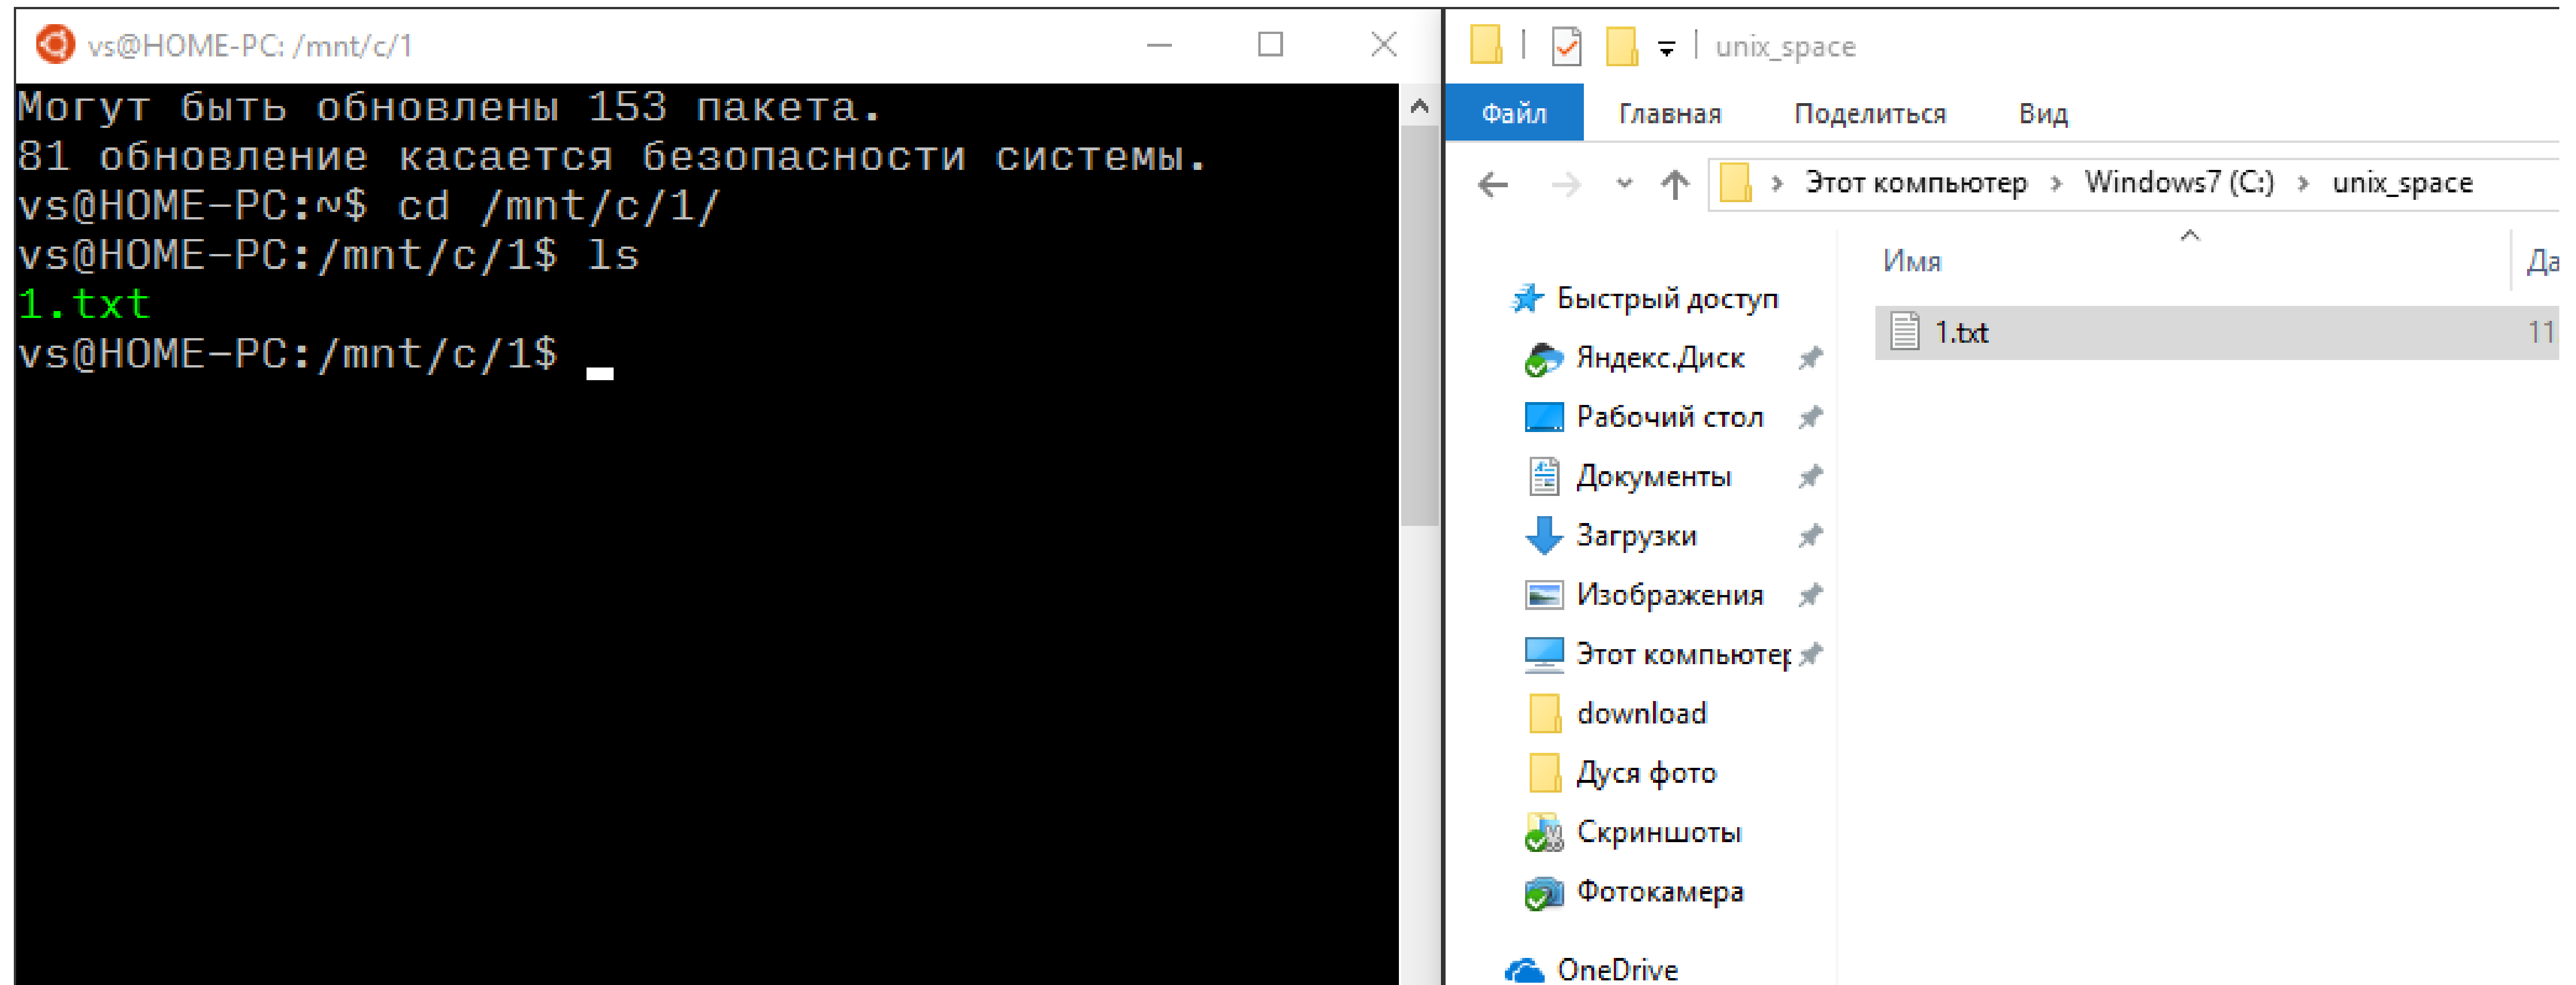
vs@HOME-PC: /mnt/c/1

Могут быть обновлены 153 пакета.
81 обновление касается безопасности системы.
vs@HOME-PC:~$ cd /mnt/c/1/
vs@HOME-PC:/mnt/c/1$ ls
1.txt
vs@HOME-PC:/mnt/c/1$

unix_space

Файл Главная Поделиться Вид

Этот компьютер › Windows7 (C:) › unix_space

Имя
Да

Быстрый доступ
Яндекс.Диск
Рабочий стол
Документы
Загрузки
Изображения
Этот компьютер
download
Дуся фото
Скриншоты
Фотокамера
OneDrive

1.txt 11